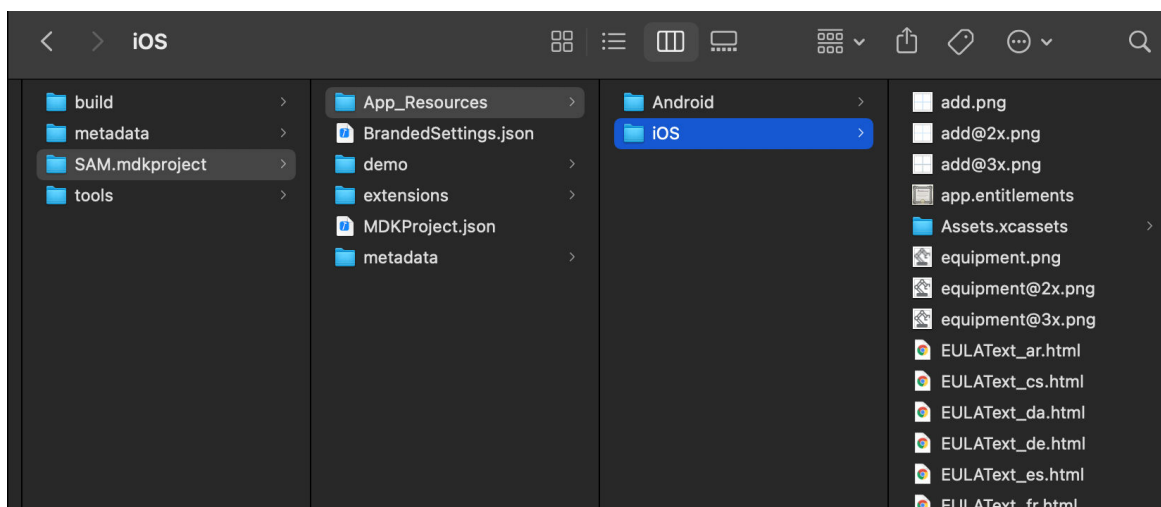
iOS

build
metadata
SAM.mdkproject
tools

App_Resources
BrandedSettings.json
demo
extensions
MDKProject.json
metadata

Android
iOS

add.png
add@2x.png
add@3x.png
app.entitlements
Assets.xcassets
equipment.png
equipment@2x.png
equipment@3x.png
EULAText_ar.html
EULAText_cs.html
EULAText_da.html
EULAText_de.html
EULAText_es.html
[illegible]